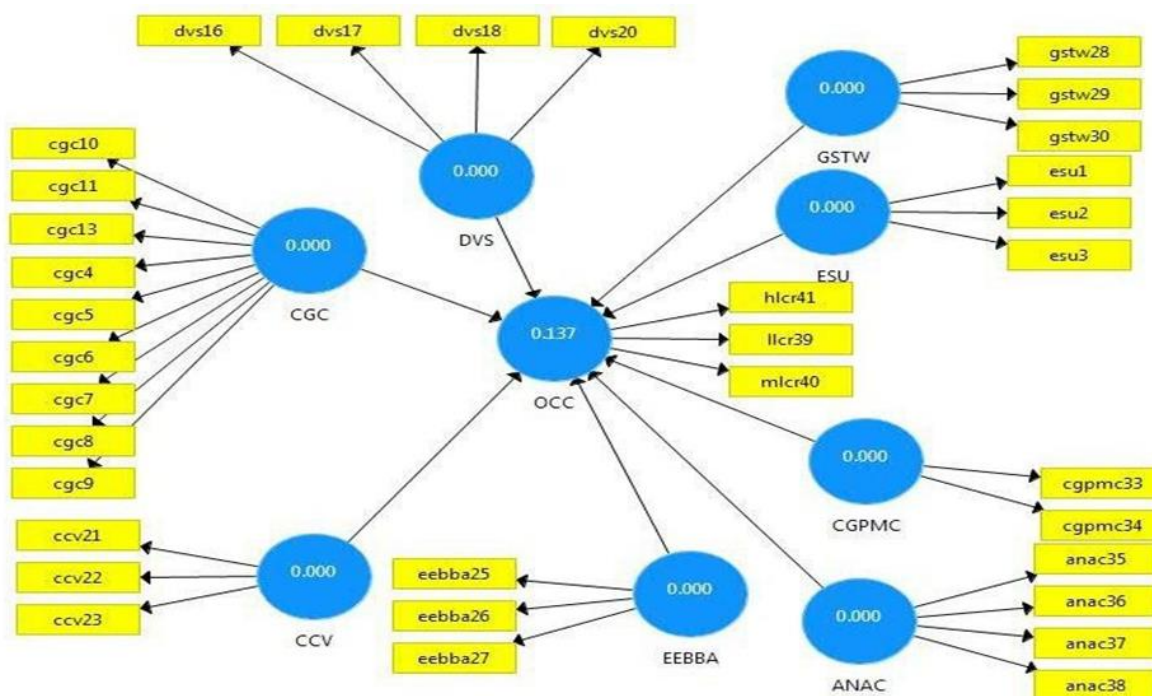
dvs16
dvs17
dvs18
dvs20

0.000
DVS

gstw28
gstw29
gstw30
0.000
GSTW

esu1
esu2
esu3
0.000
ESU

cgc10
cgc11
cgc13
cgc4
cgc5
cgc6
cgc7
cgc8
cgc9
0.000
CGC

0.137
OCC

hlcr41
llcr39
mlcr40

0.000
CGPMC
cgpmc33
cgpmc34

ccv21
ccv22
ccv23
0.000
CCV

eebba25
eebba26
eebba27
0.000
EEBBA

0.000
ANAC
anac35
anac36
anac37
anac38